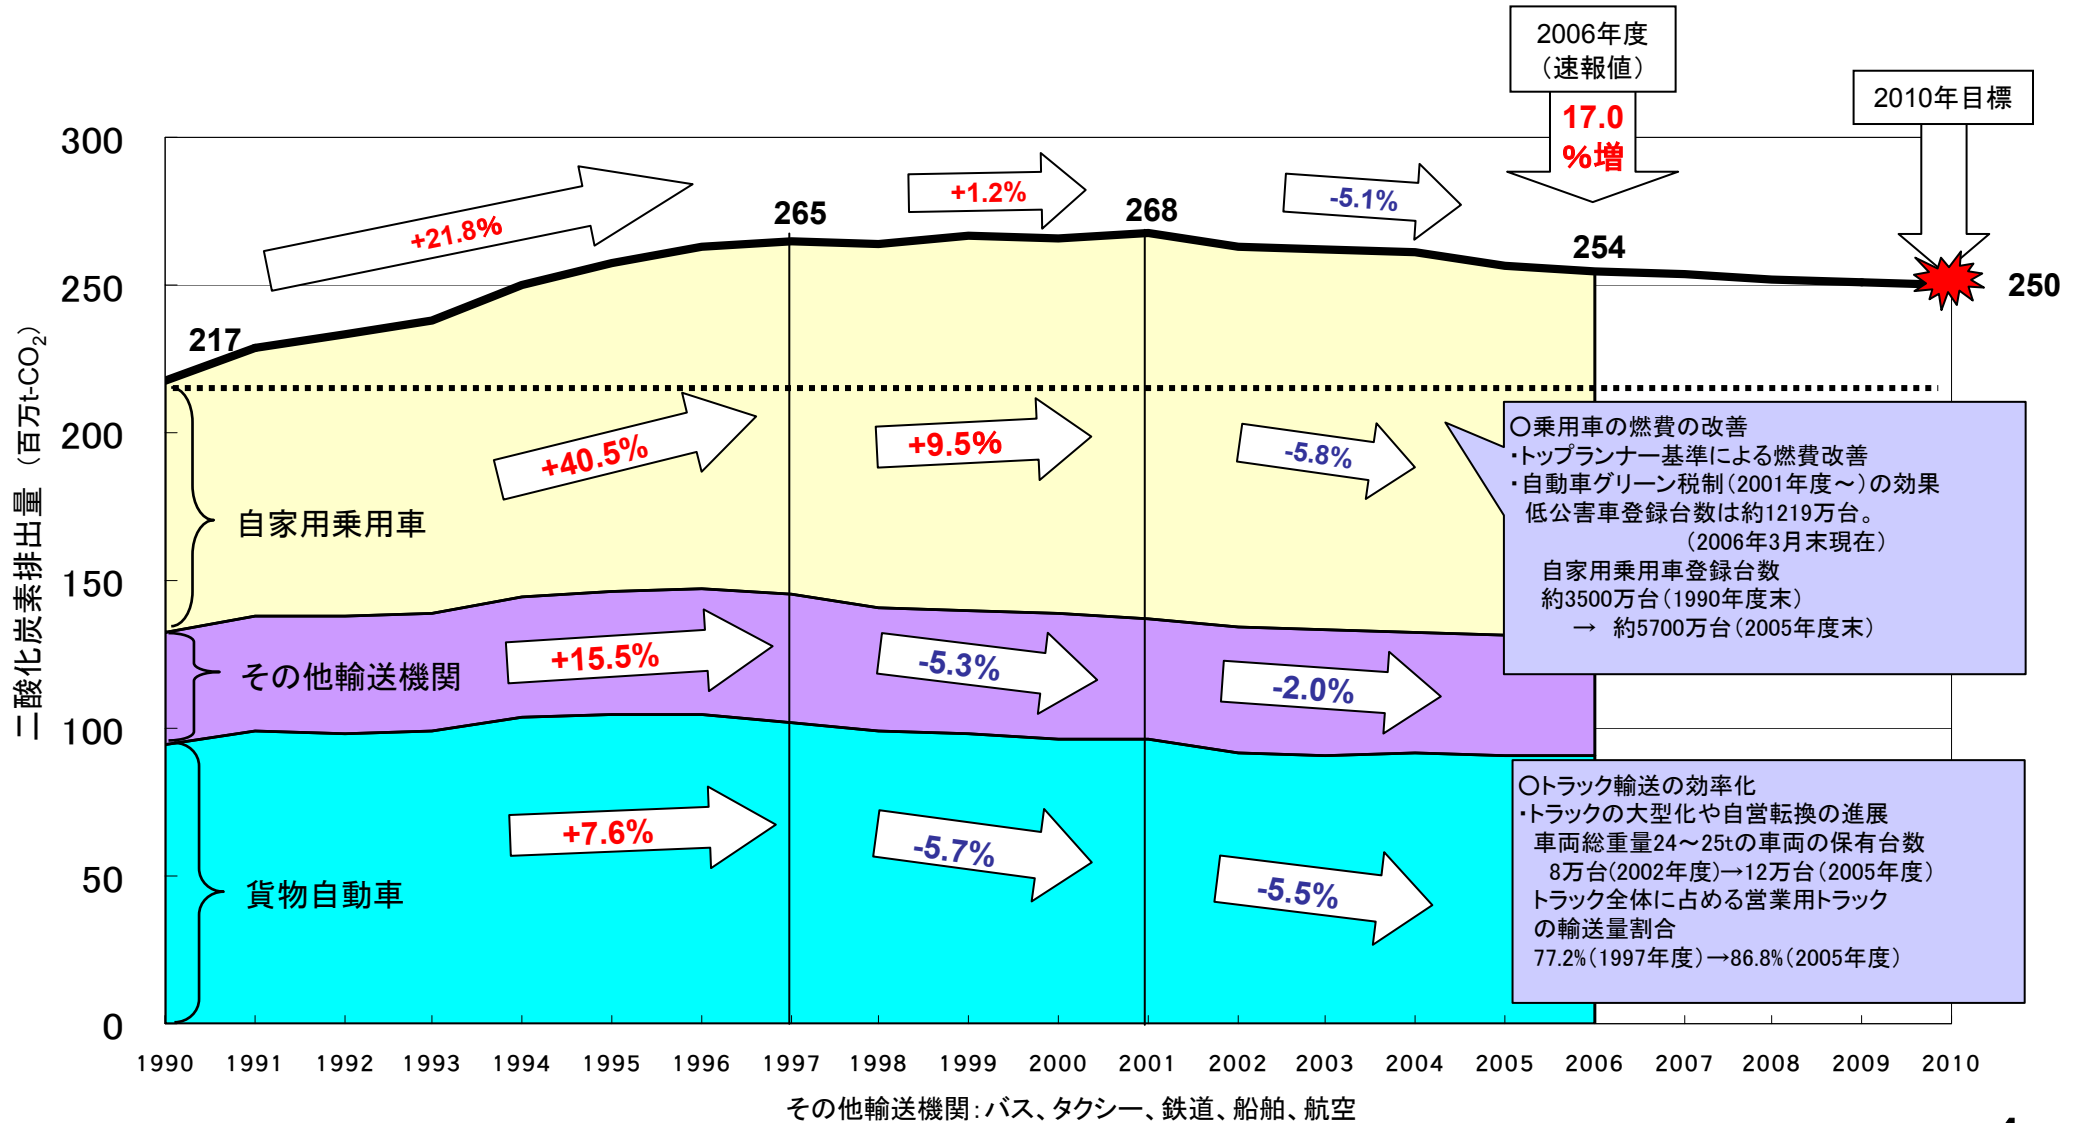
2006年度
（速報値）

17.0
%増

2010年目標

二酸化炭素排出量（百万t-$CO_2$）

300
250
200
150
100
50
0

217
265
268
254
250

+21.8%
+1.2%
-5.1%

+40.5%
+9.5%
-5.8%

自家用乗用車

+15.5%
-5.3%
-2.0%

その他輸送機関

+7.6%
-5.7%
-5.5%

貨物自動車

○乗用車の燃費の改善
・トップランナー基準による燃費改善
・自動車グリーン税制（2001年度～）の効果
低公害車登録台数は約1219万台。
（2006年3月末現在）
自家用乗用車登録台数
約3500万台（1990年度末）
→ 約5700万台（2005年度末）

○トラック輸送の効率化
・トラックの大型化や自営転換の進展
車両総重量24～25tの車両の保有台数
8万台（2002年度）→12万台（2005年度）
トラック全体に占める営業用トラック
の輸送量割合
77.2%（1997年度）→86.8%（2005年度）

1990 1991 1992 1993 1994 1995 1996 1997 1998 1999 2000 2001 2002 2003 2004 2005 2006 2007 2008 2009 2010

その他輸送機関：バス、タクシー、鉄道、船舶、航空